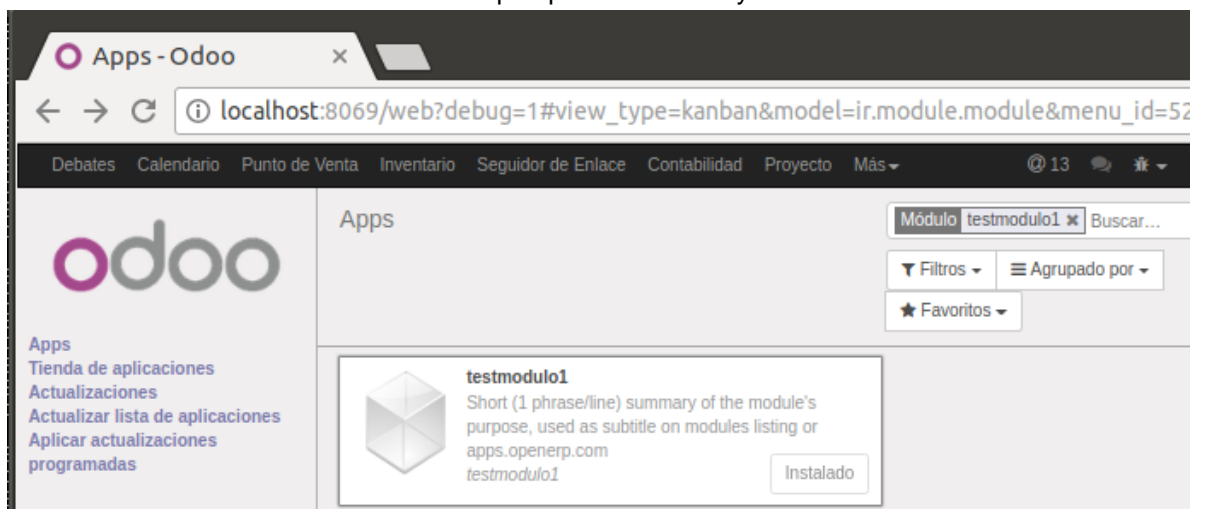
Apps - Odoo ×

localhost:8069/web?debug=1#view_type=kanban&model=ir.module.module&menu_id=52

Debates Calendario Punto de Venta Inventario Seguidor de Enlace Contabilidad Proyecto Más

13

odoo

Apps

Módulo testmodulo1 × Buscar...

Filtros

Agrupado por

Favoritos

Apps
Tienda de aplicaciones
Actualizaciones
Actualizar lista de aplicaciones
Aplicar actualizaciones programadas

testmodulo1
Short (1 phrase/line) summary of the module's purpose, used as subtitle on modules listing or apps.openerp.com
testmodulo1

Instalado